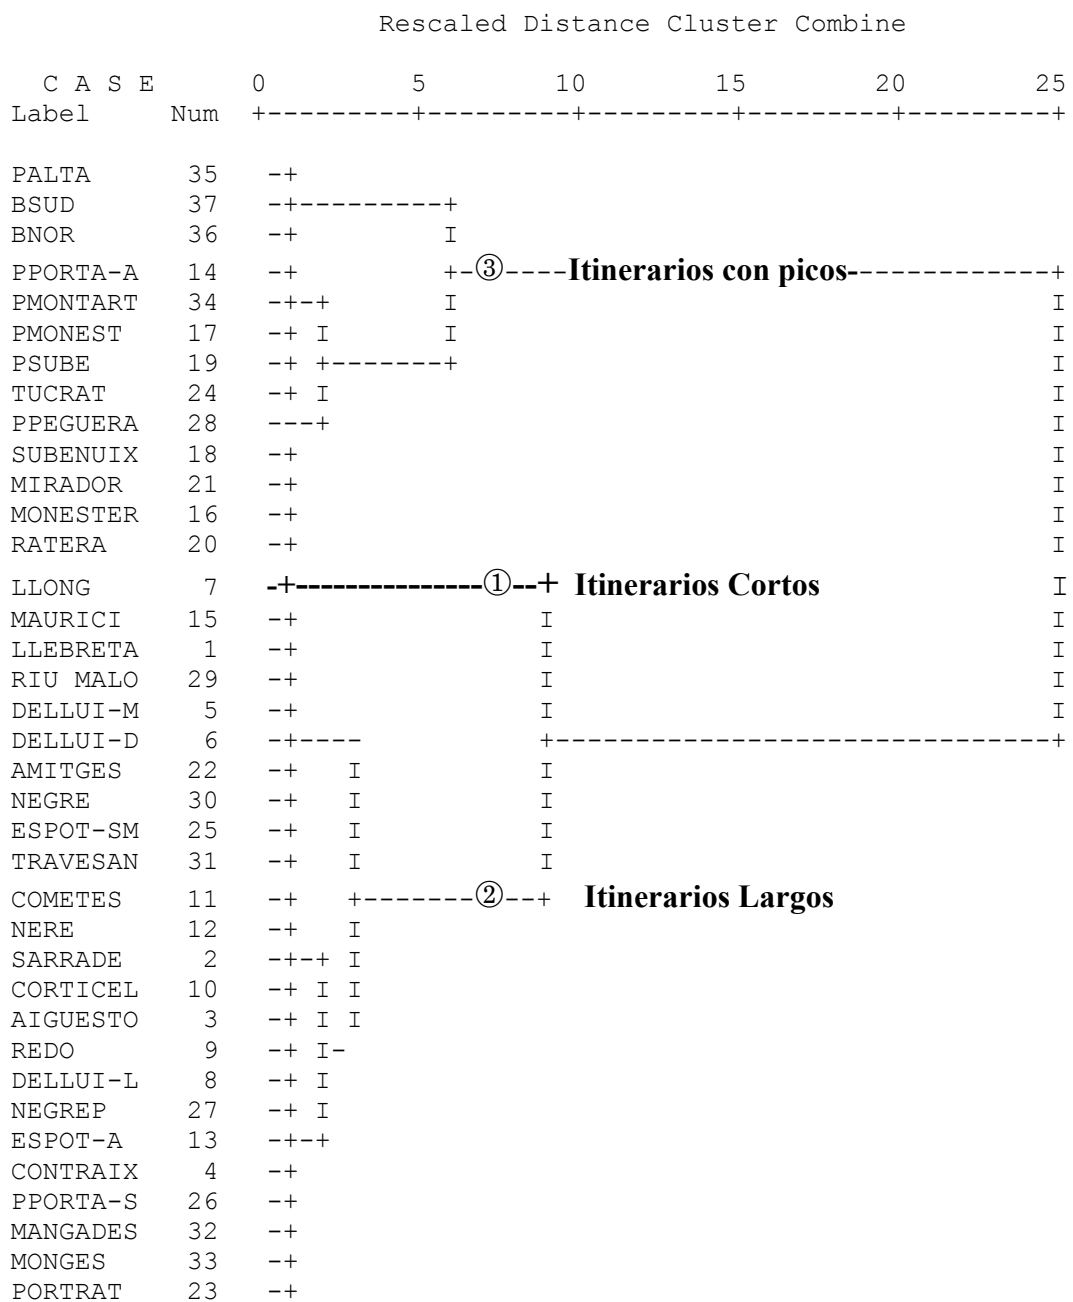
Rescaled Distance Cluster Combine

C A S E 0 5 10 15 20 25
Label Num +---------+---------+---------+---------+---------+

PALTA 35 -+
BSUD 37 -+---------+
BNOR 36 -+ I
PPORTA-A 14 -+ +-③----Itinerarios con picos-------------+
PMONTART 34 -+-+ I I
PMONEST 17 -+ I I I
PSUBE 19 -+ +-------+ I
TUCRAT 24 -+ I I
PPEGUERA 28 ---+ I
SUBENUIX 18 -+ I
MIRADOR 21 -+ I
MONESTER 16 -+ I
RATERA 20 -+ I
LLONG 7 -+---------------①--+ Itinerarios Cortos I
MAURICI 15 -+ I I
LLEBRETA 1 -+ I I
RIU MALO 29 -+ I I
DELLUI-M 5 -+ I I
DELLUI-D 6 -+---- +-------------------------------+
AMITGES 22 -+ I I
NEGRE 30 -+ I I
ESPOT-SM 25 -+ I I
TRAVESAN 31 -+ I I
COMETES 11 -+ +-------②--+ Itinerarios Largos
NERE 12 -+ I
SARRADE 2 -+-+ I
CORTICEL 10 -+ I I
AIGUESTO 3 -+ I I
REDO 9 -+ I-
DELLUI-L 8 -+ I
NEGREP 27 -+ I
ESPOT-A 13 -+-+
CONTRAIX 4 -+
PPORTA-S 26 -+
MANGADES 32 -+
MONGES 33 -+
PORTRAT 23 -+